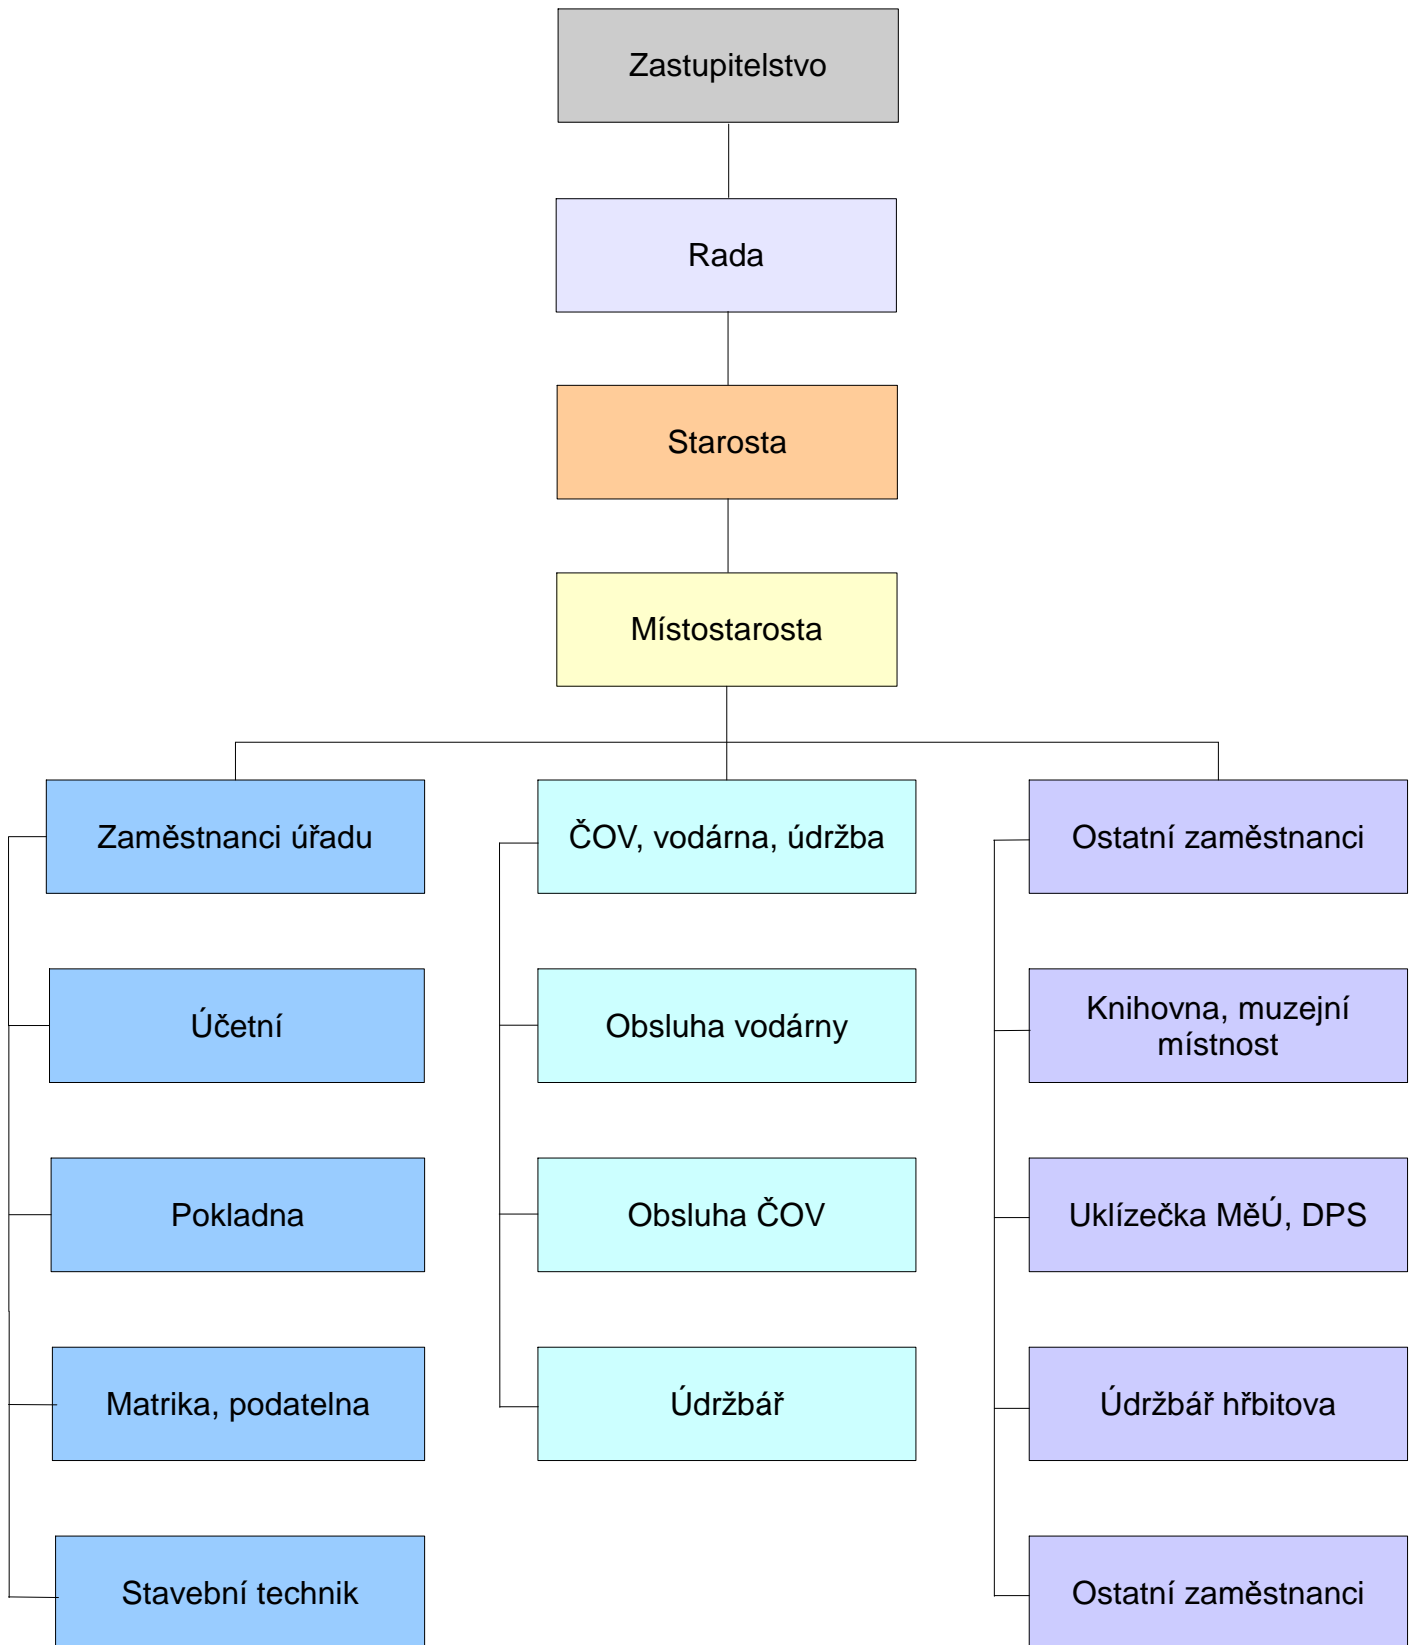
Zastupitelstvo

Rada

Starosta

Místostarosta

Zaměstnanci úřadu

Účetní

Pokladna

Matrika, podatelna

Stavební technik

ČOV, vodárna, údržba

Obsluha vodárny

Obsluha ČOV

Údržbář

Ostatní zaměstnanci

Knihovna, muzejní místnost

Uklízečka MěÚ, DPS

Údržbář hřbitova

Ostatní zaměstnanci